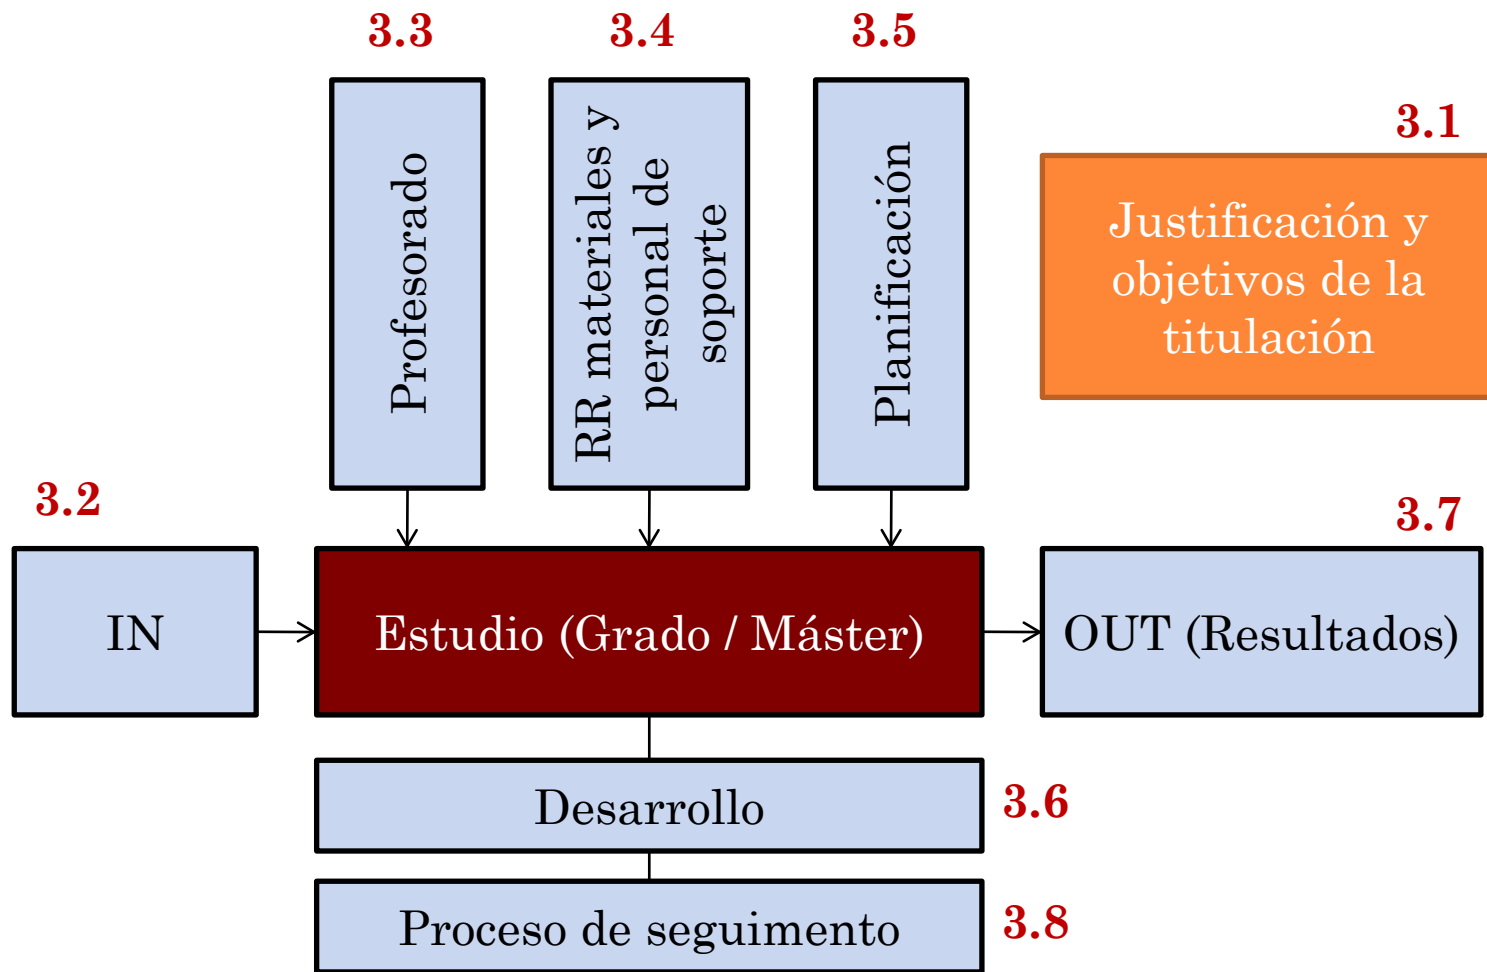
3.3
Profesorado

3.4
RR materiales y personal de soporte

3.5
Planificación

3.1
Justificación y objetivos de la titulación

3.2
IN

Estudio (Grado / Máster)

3.7
OUT (Resultados)

Desarrollo
3.6

Proceso de seguimento
3.8